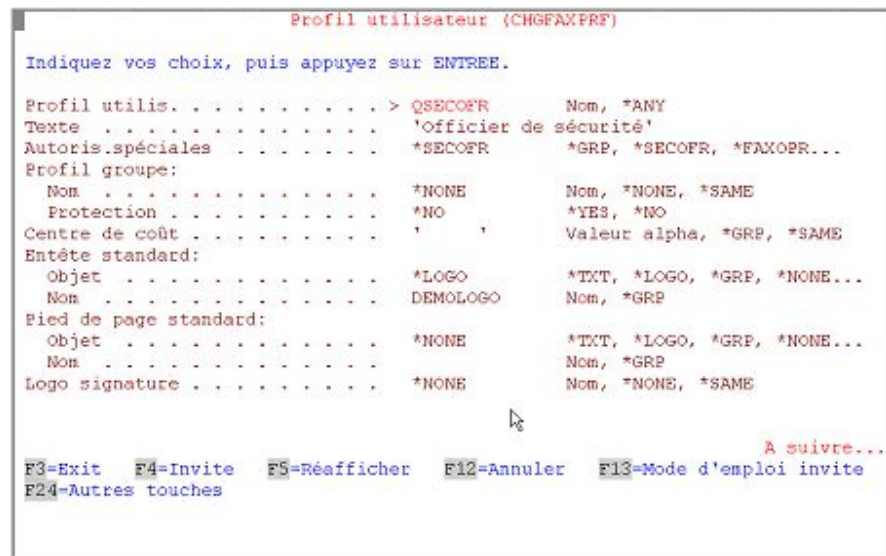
Profil utilisateur (CHGFAXPRF)

Indiquez vos choix, puis appuyez sur ENTREE.

Profil utilis. . . . . . . . . . > QSECOFR        Nom, *ANY
Texte . . . . . . . . . . . . .   'Officier de sécurité'
Autoris.spéciales . . . . . . .   *SECOFR         *GRP, *SECOFR, *FAXOPR...
Profil groupe:
  Nom . . . . . . . . . . . . .   *NONE           Nom, *NONE, *SAME
  Protection . . . . . . . . . .  *NO             *YES, *NO
Centre de coût . . . . . . . . .  '    '          Valeur alpha, *GRP, *SAME
Entête standard:
  Objet . . . . . . . . . . . .   *LOGO           *TXT, *LOGO, *GRP, *NONE...
  Nom . . . . . . . . . . . . .   DEMOLOGO        Nom, *GRP
Pied de page standard:
  Objet . . . . . . . . . . . .   *NONE           *TXT, *LOGO, *GRP, *NONE...
  Nom . . . . . . . . . . . . .                   Nom, *GRP
Logo signature . . . . . . . . .  *NONE           Nom, *NONE, *SAME

A suivre...
F3=Exit   F4=Invite   F5=Réafficher   F12=Annuler   F13=Mode d'emploi invite
F24=Autres touches